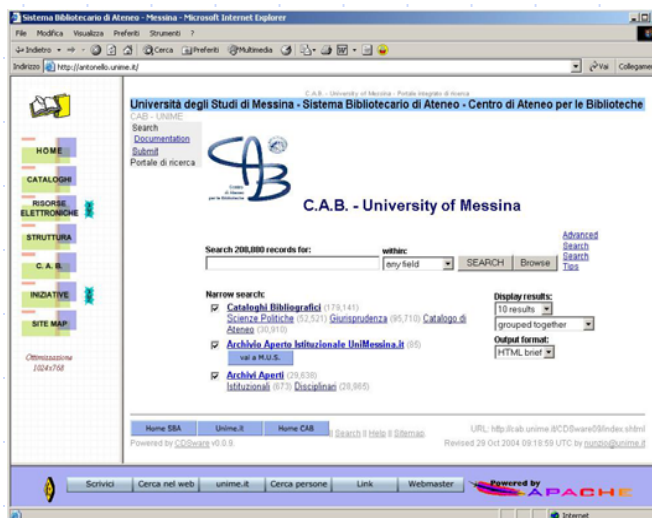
Sistema Bibliotecario di Ateneo - Messina - Microsoft Internet Explorer

File Modifica Visualizza Preferiti Strumenti ?

Indietro Cerca Preferiti Multimedia

Indirizzo http://antonello.unime.it/ Vai Collegamen

C.A.B. - University of Messina - Portale integrato di ricerca

Università degli Studi di Messina - Sistema Bibliotecario di Ateneo - Centro di Ateneo per le Biblioteche

CAB - UNIME

Search
Documentation
Submit
Portale di ricerca

HOME
CATALOGHI
RISORSE ELETTRONICHE
STRUTTURA
C. A. B.
INIZIATIVE
SITE MAP

Ottimizzazione 1024x768

Centro di Ateneo per le Biblioteche

C.A.B. - University of Messina

Search 208,880 records for: within: any field SEARCH Browse

Advanced Search
Search Tips

Narrow search:
Cataloghi Bibliografici (179,141)
Scienze Politiche (52,521) Giurisprudenza (95,710) Catalogo di Ateneo (30,910)

Archivio Aperto Istituzionale UniMessina.it (85)
vai a M.U.S.

Archivi Aperti (29,638)
Istituzionali (673) Disciplinari (28,965)

Display results:
10 results
grouped together

Output format:
HTML brief

Home SBA Unime.it Home CAB

Search || Help || Sitemap

URL: http://cab.unime.it/CDSware09/index.shtml

Powered by CDSware v0.0.9.

Revised 29 Oct 2004 09:18:59 UTC by nonzio@unime.it

Scrivici Cerca nel web unime.it Cerca persone Link Webmaster

Powered by APACHE

Internet